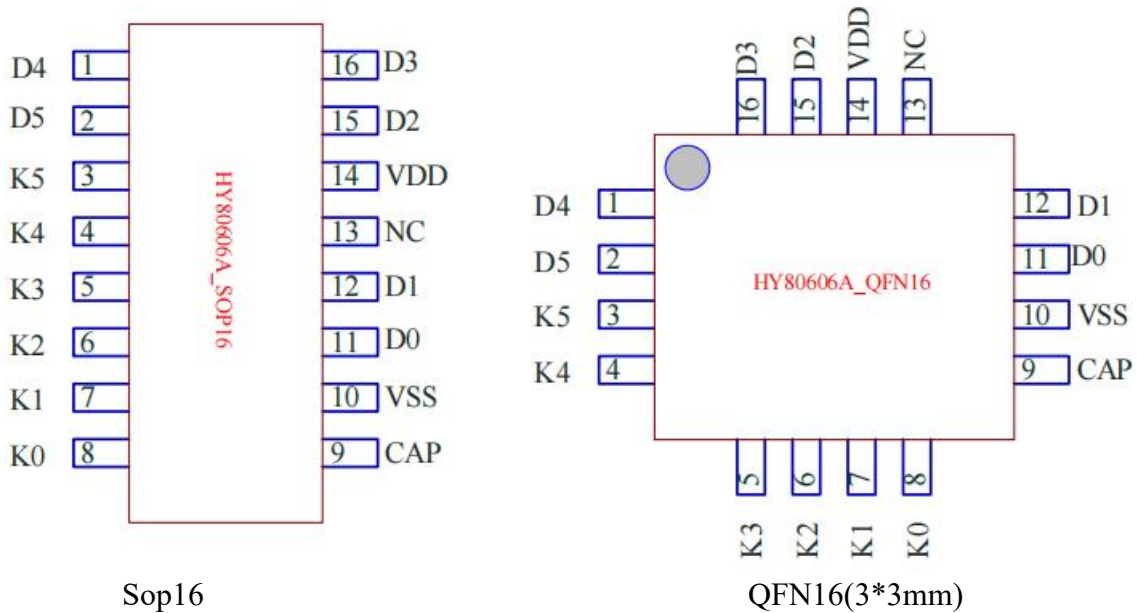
D4 1
D5 2
K5 3
K4 4
K3 5
K2 6
K1 7
K0 8

HY80606A_SOP16

16 D3
15 D2
14 VDD
13 NC
12 D1
11 D0
10 VSS
9 CAP

Sop16

D3 D2 VDD NC
16 15 14 13

D4 1
D5 2
K5 3
K4 4

HY80606A_QFN16

12 D1
11 D0
10 VSS
9 CAP

5 6 7 8
K3 K2 K1 K0

QFN16(3*3mm)